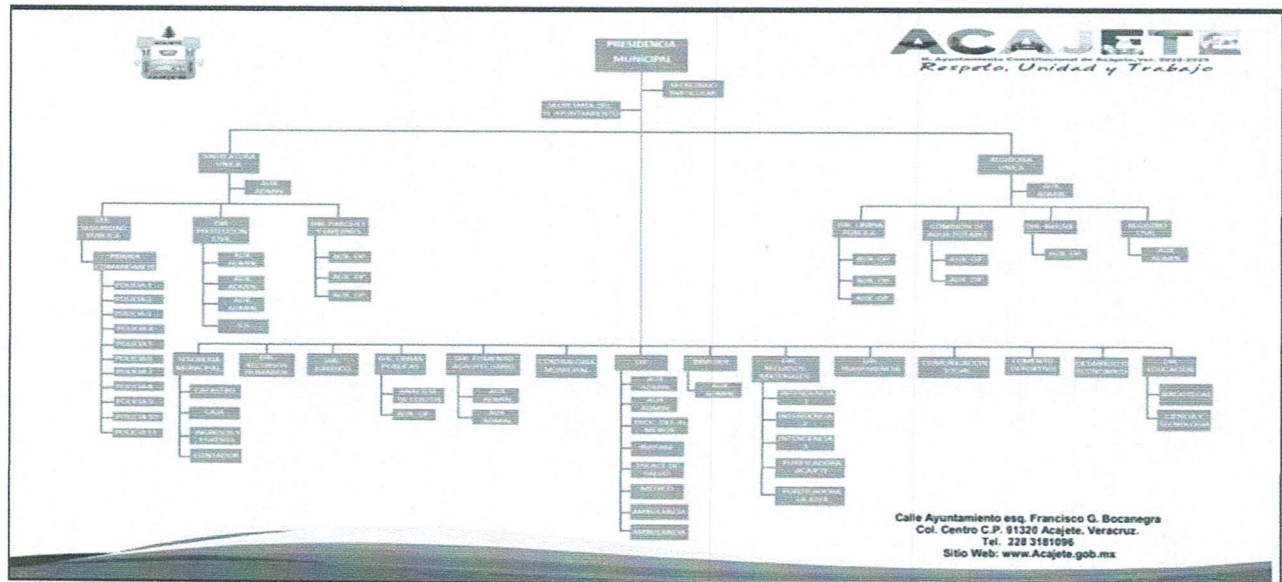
PRESIDENCIA MUNICIPAL

ACAJETE
H. Ayuntamiento Constitucional de Acajete, Ver. 2022-2025
Respeto, Unidad y Trabajo

SECRETARIO PARTICULAR

SECRETARIA DEL H. AYUNTAMIENTO

SINDICATURA ÚNICA

AUX. ADMIN.

REGIDURIA ÚNICA

AUX. ADMIN.

DIR. SEGURIDAD PUBLICA

PRIMER COMANDANTE

POLICIA 1
POLICIA 2
POLICIA 3
POLICIA 4
POLICIA 5
POLICIA 6
POLICIA 7
POLICIA 8
POLICIA 9
POLICIA 10
POLICIA 11

DIR. PROTECCION CIVIL

AUX. ADMIN.
AUX. ADMIN.
AUX. ADMIN.
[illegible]

DIR. PARQUES Y JARDINES

AUX. OP.
AUX. OP.
AUX. OP.

DIR. LIMPIA PUBLICA

AUX. OP.
AUX. OP.
AUX. OP.

COMISION DE AGUA POTABLE

AUX. OP.
AUX. OP.

DIR. INMUJE

AUX. OP.

REGISTRO CIVIL

AUX. ADMIN.

TESORERIA MUNICIPAL

CATASTRO
CAJA
INGRESOS Y EGRESOS
CONTADOR

DIR. RECURSOS HUMANOS

DIR. JURIDICO

DIR. OBRAS PUBLICAS

ANALISTA DE OBRA
AUX. OP.

DIR. DESARROLLO AGROPECUARIO

AUX. ADMIN.
AUX. ADMIN.

CONTRALORIA MUNICIPAL

DIF

AUX. ADMIN.
AUX. ADMIN.
PROC. DEF. DE LA FAMILIA
INAPAM
TALLER DE SALUD
MEDICO
AMBULANCIA
AMBULANCIA

INAMUJE

AUX. ADMIN.

DIR. RELACION REGIONAL

INTENDENCIA 1
INTENDENCIA 2
INTENDENCIA 3
PURIFICADORA ACAJETE
PURIFICADORA LA JOYA

DIR. TRANSPARENCIA

COMUNICACION SOCIAL

COMITE DEPORTIVO

DESARROLLO ECONOMICO

DIR. EDUCACION

BIBLIOTECA
CIENCIA Y TECNOLOGIA

Calle Ayuntamiento esq. Francisco G. Bocanegra
Col. Centro C.P. 91320 Acajete, Veracruz.
Tel. 228 3181096
Sitio Web: www.Acajete.gob.mx